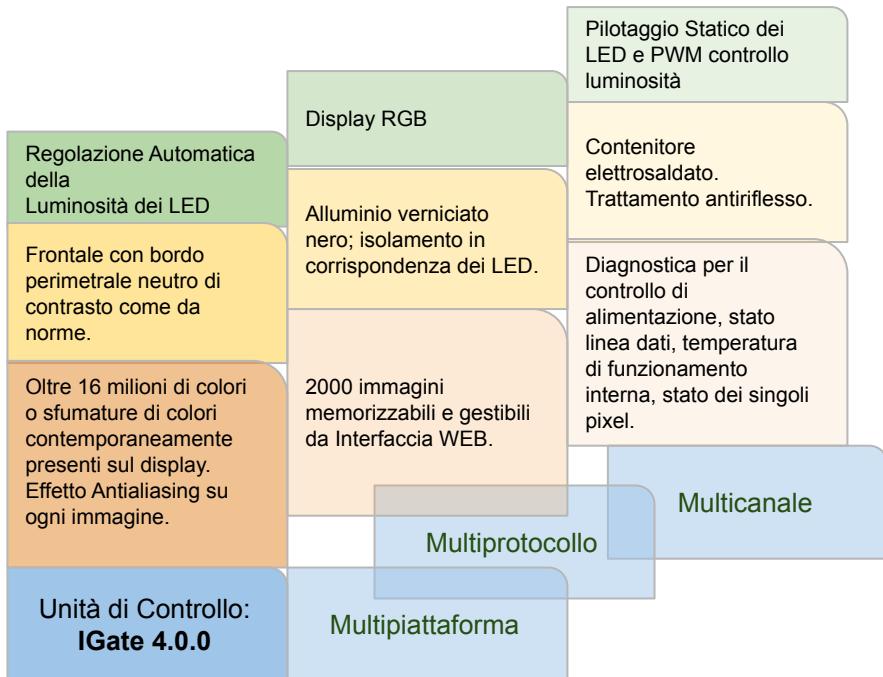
Pilotaggio Statico dei LED e PWM controllo luminosità

Display RGB

Regolazione Automatica della Luminosità dei LED

Contenitore elettrosaldato. Trattamento antiriflesso.

Alluminio verniciato nero; isolamento in corrispondenza dei LED.

Frontale con bordo perimetrale neutro di contrasto come da norme.

Diagnostica per il controllo di alimentazione, stato linea dati, temperatura di funzionamento interna, stato dei singoli pixel.

Oltre 16 milioni di colori o sfumature di colori contemporaneamente presenti sul display. Effetto Antialiasing su ogni immagine.

2000 immagini memorizzabili e gestibili da Interfaccia WEB.

Multicanale

Multiprotocollo

Unità di Controllo: **IGate 4.0.0**

Multipiattaforma